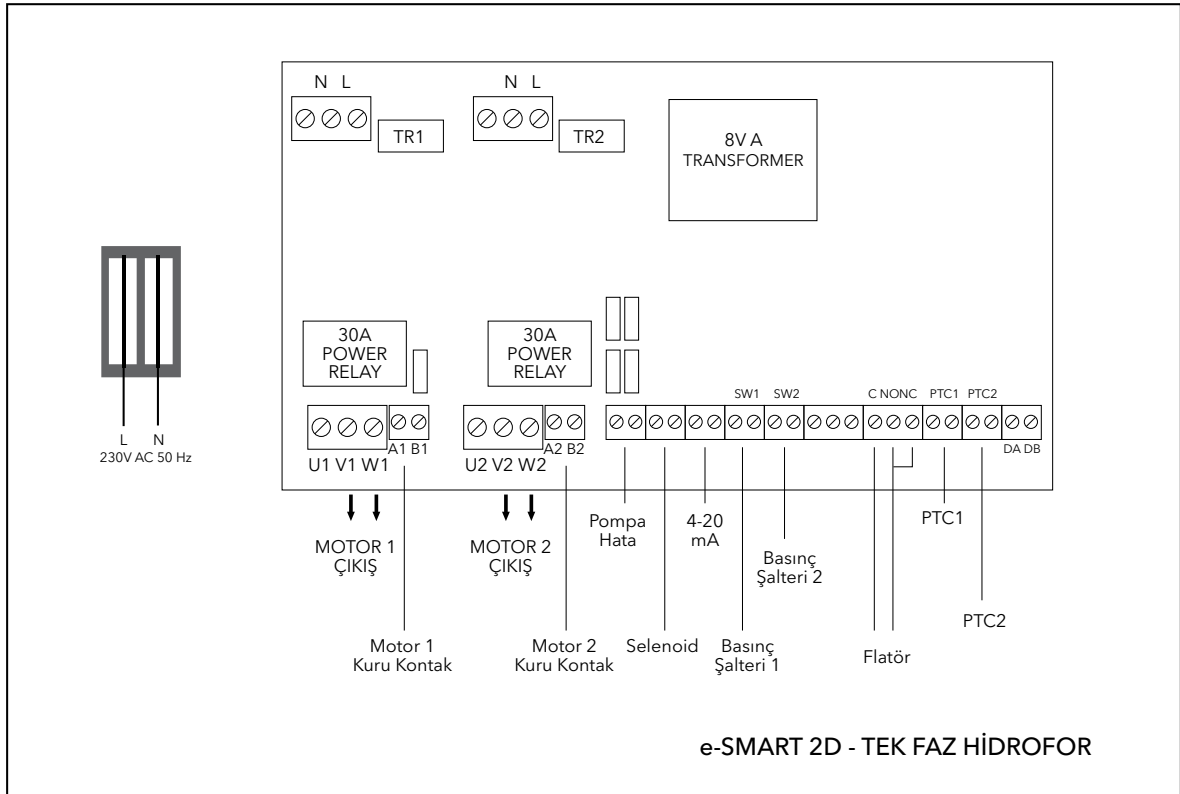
N L

TR1

N L

TR2

8V A
TRANSFORMER

L N
230V AC 50 Hz

30A
POWER
RELAY

30A
POWER
RELAY

U1 V1 W1

A1 B1

U2 V2 W2

A2 B2

SW1 SW2

C NONC PTC1 PTC2

DA DB

MOTOR 1
ÇIKIŞ

MOTOR 2
ÇIKIŞ

Pompa
Hata

4-20
mA

Basınç
Şalteri 2

PTC1

PTC2

Motor 1
Kuru Kontak

Motor 2
Kuru Kontak

Selenoid

Basınç
Şalteri 1

Flatör

e-SMART 2D - TEK FAZ HİDROFOR